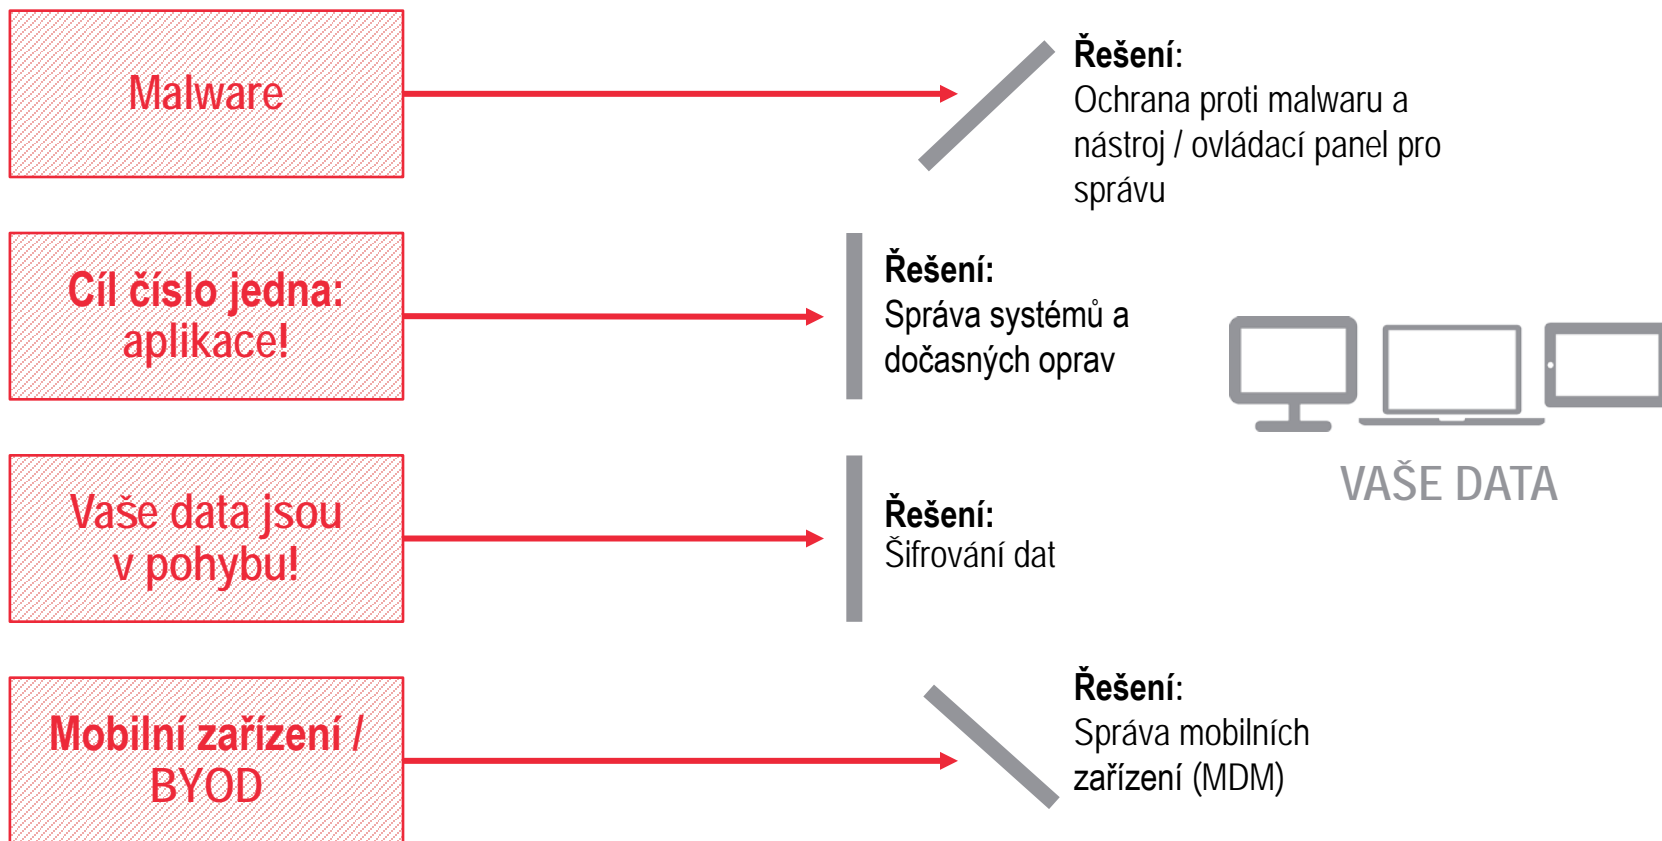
Malware

Řešení:
Ochrana proti malwaru a nástroj / ovládací panel pro správu

Cíl číslo jedna: aplikace!

Řešení:
Správa systémů a dočasných oprav

Vaše data jsou v pohybu!

Řešení:
Šifrování dat

VAŠE DATA

Mobilní zařízení / BYOD

Řešení:
Správa mobilních zařízení (MDM)